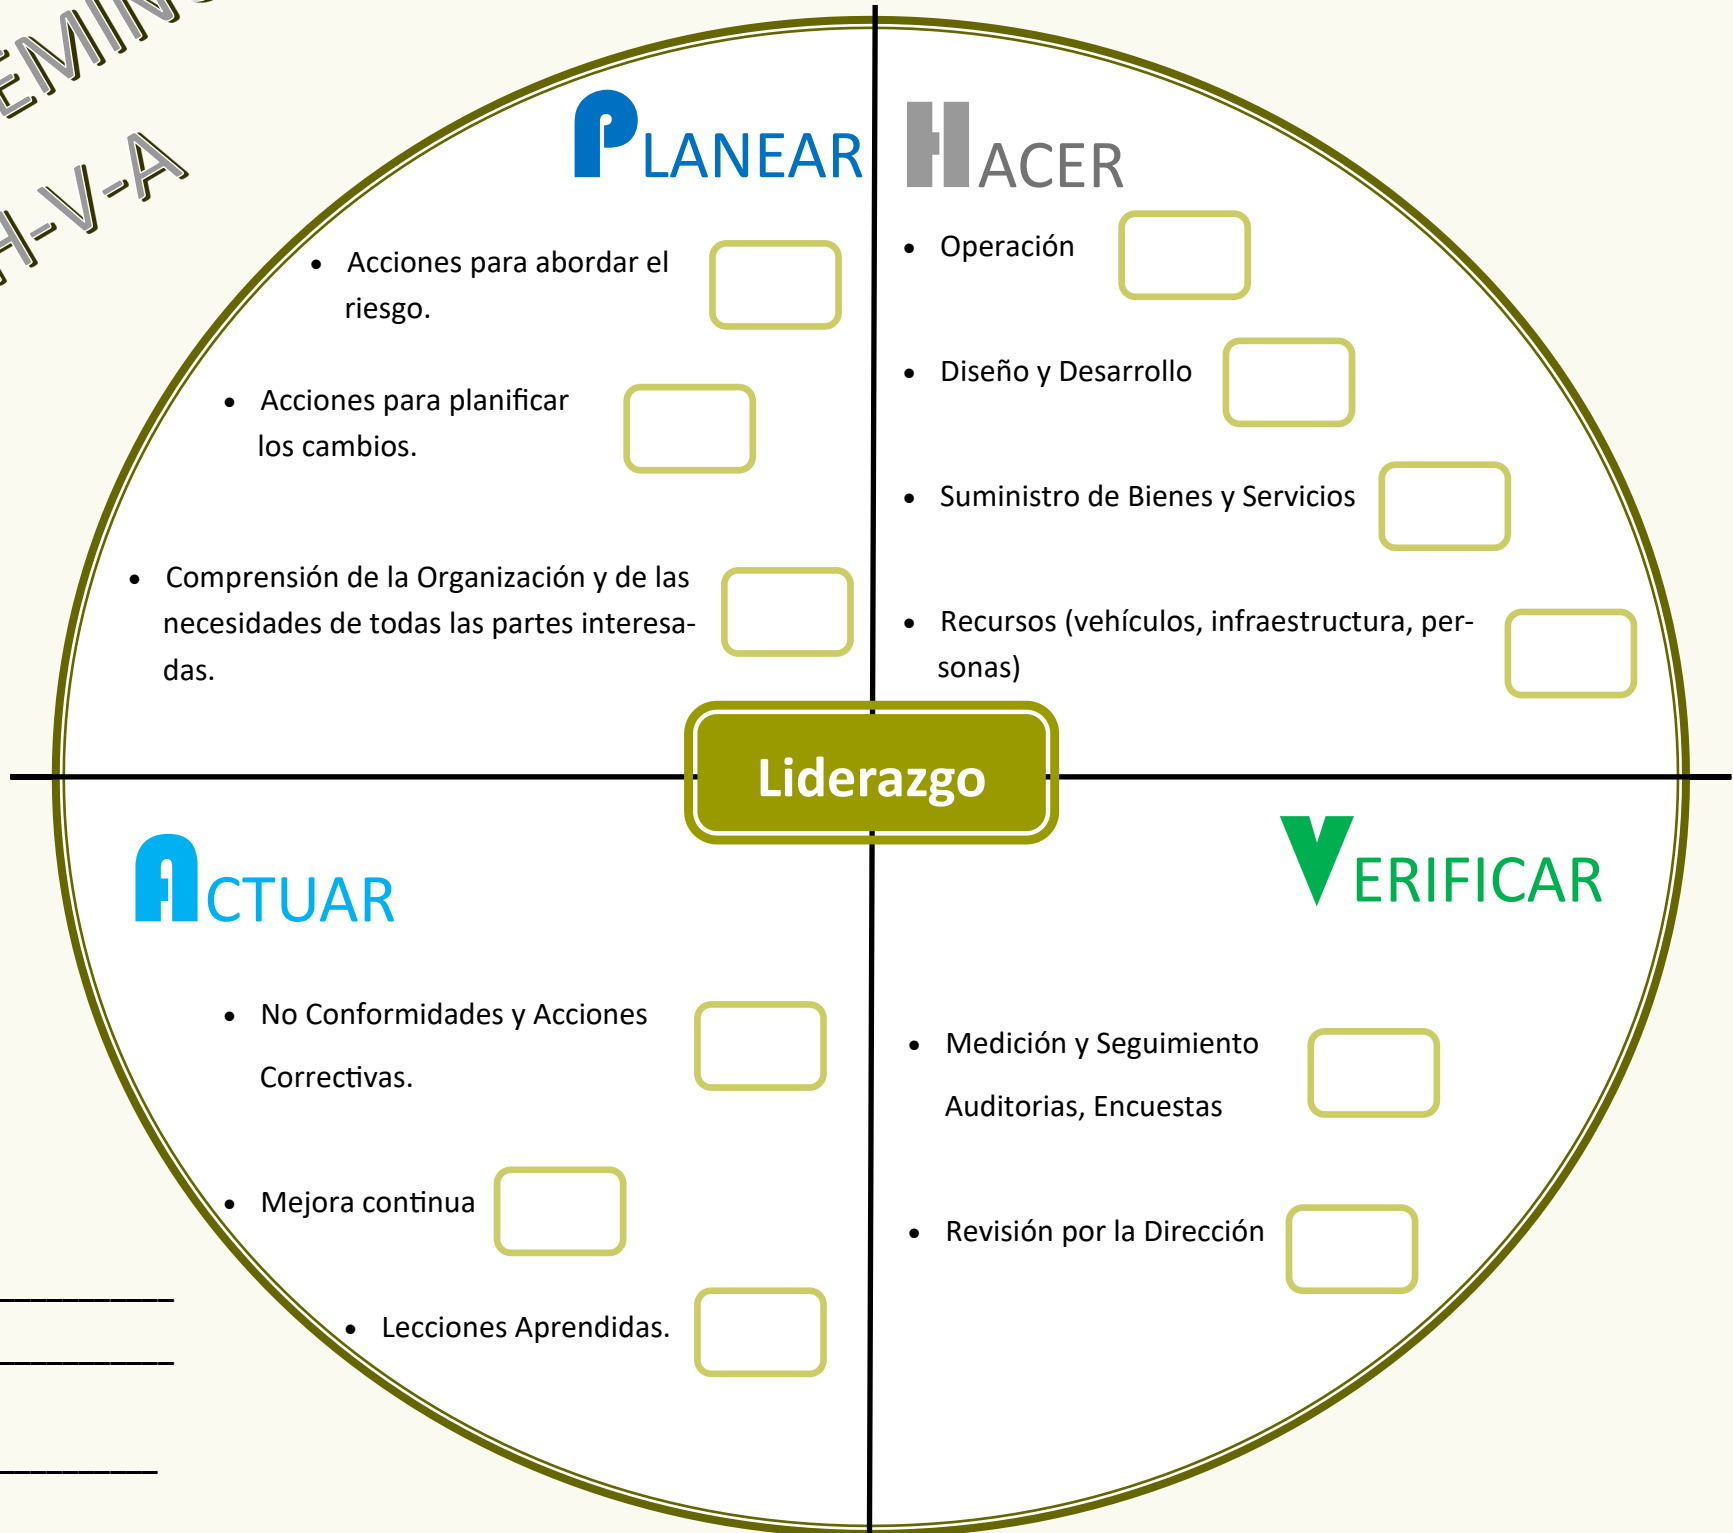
EMIN

H-V-A

PLANEAR

• Acciones para abordar el riesgo.

• Acciones para planificar los cambios.

• Comprensión de la Organización y de las necesidades de todas las partes interesadas.

HACER

• Operación

• Diseño y Desarrollo

• Suministro de Bienes y Servicios

• Recursos (vehículos, infraestructura, personas)

Liderazgo

ACTUAR

• No Conformidades y Acciones Correctivas.

• Mejora continua

• Lecciones Aprendidas.

VERIFICAR

• Medición y Seguimiento Auditorias, Encuestas

• Revisión por la Dirección